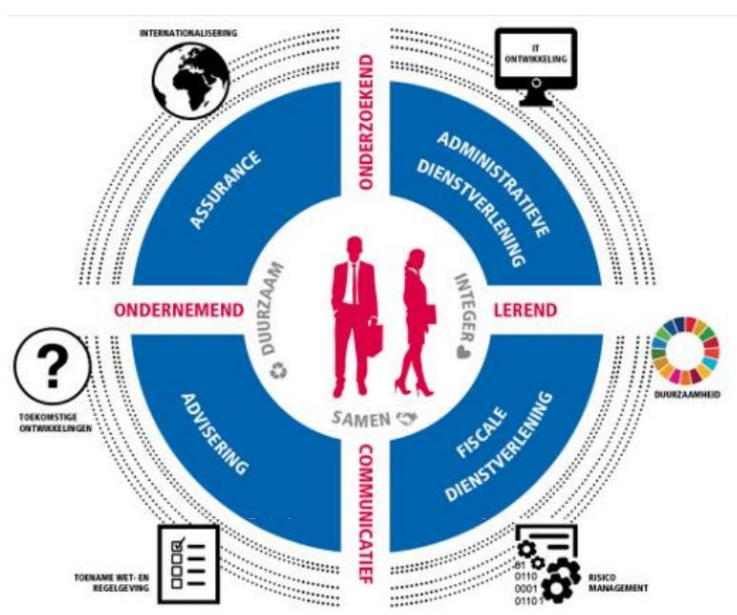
INTERNATIONALISERING

IT ONTWIKKELING

ONDERZOEKEND

ASSURANCE

ADMINISTRATIEVE DIENSTVERLENING

DUURZAAM

INTEGER

ONDERNEMEND

LEREND

?

TOEKOMSTIGE ONTWIKKELINGEN

DUURZAAMHEID

SAMEN

ADVISERING

FISCALE DIENSTVERLENING

COMMUNICATIEF

TOENAME WET- EN REGELGEVING

01
0110
0001
0110

RISICO MANAGEMENT